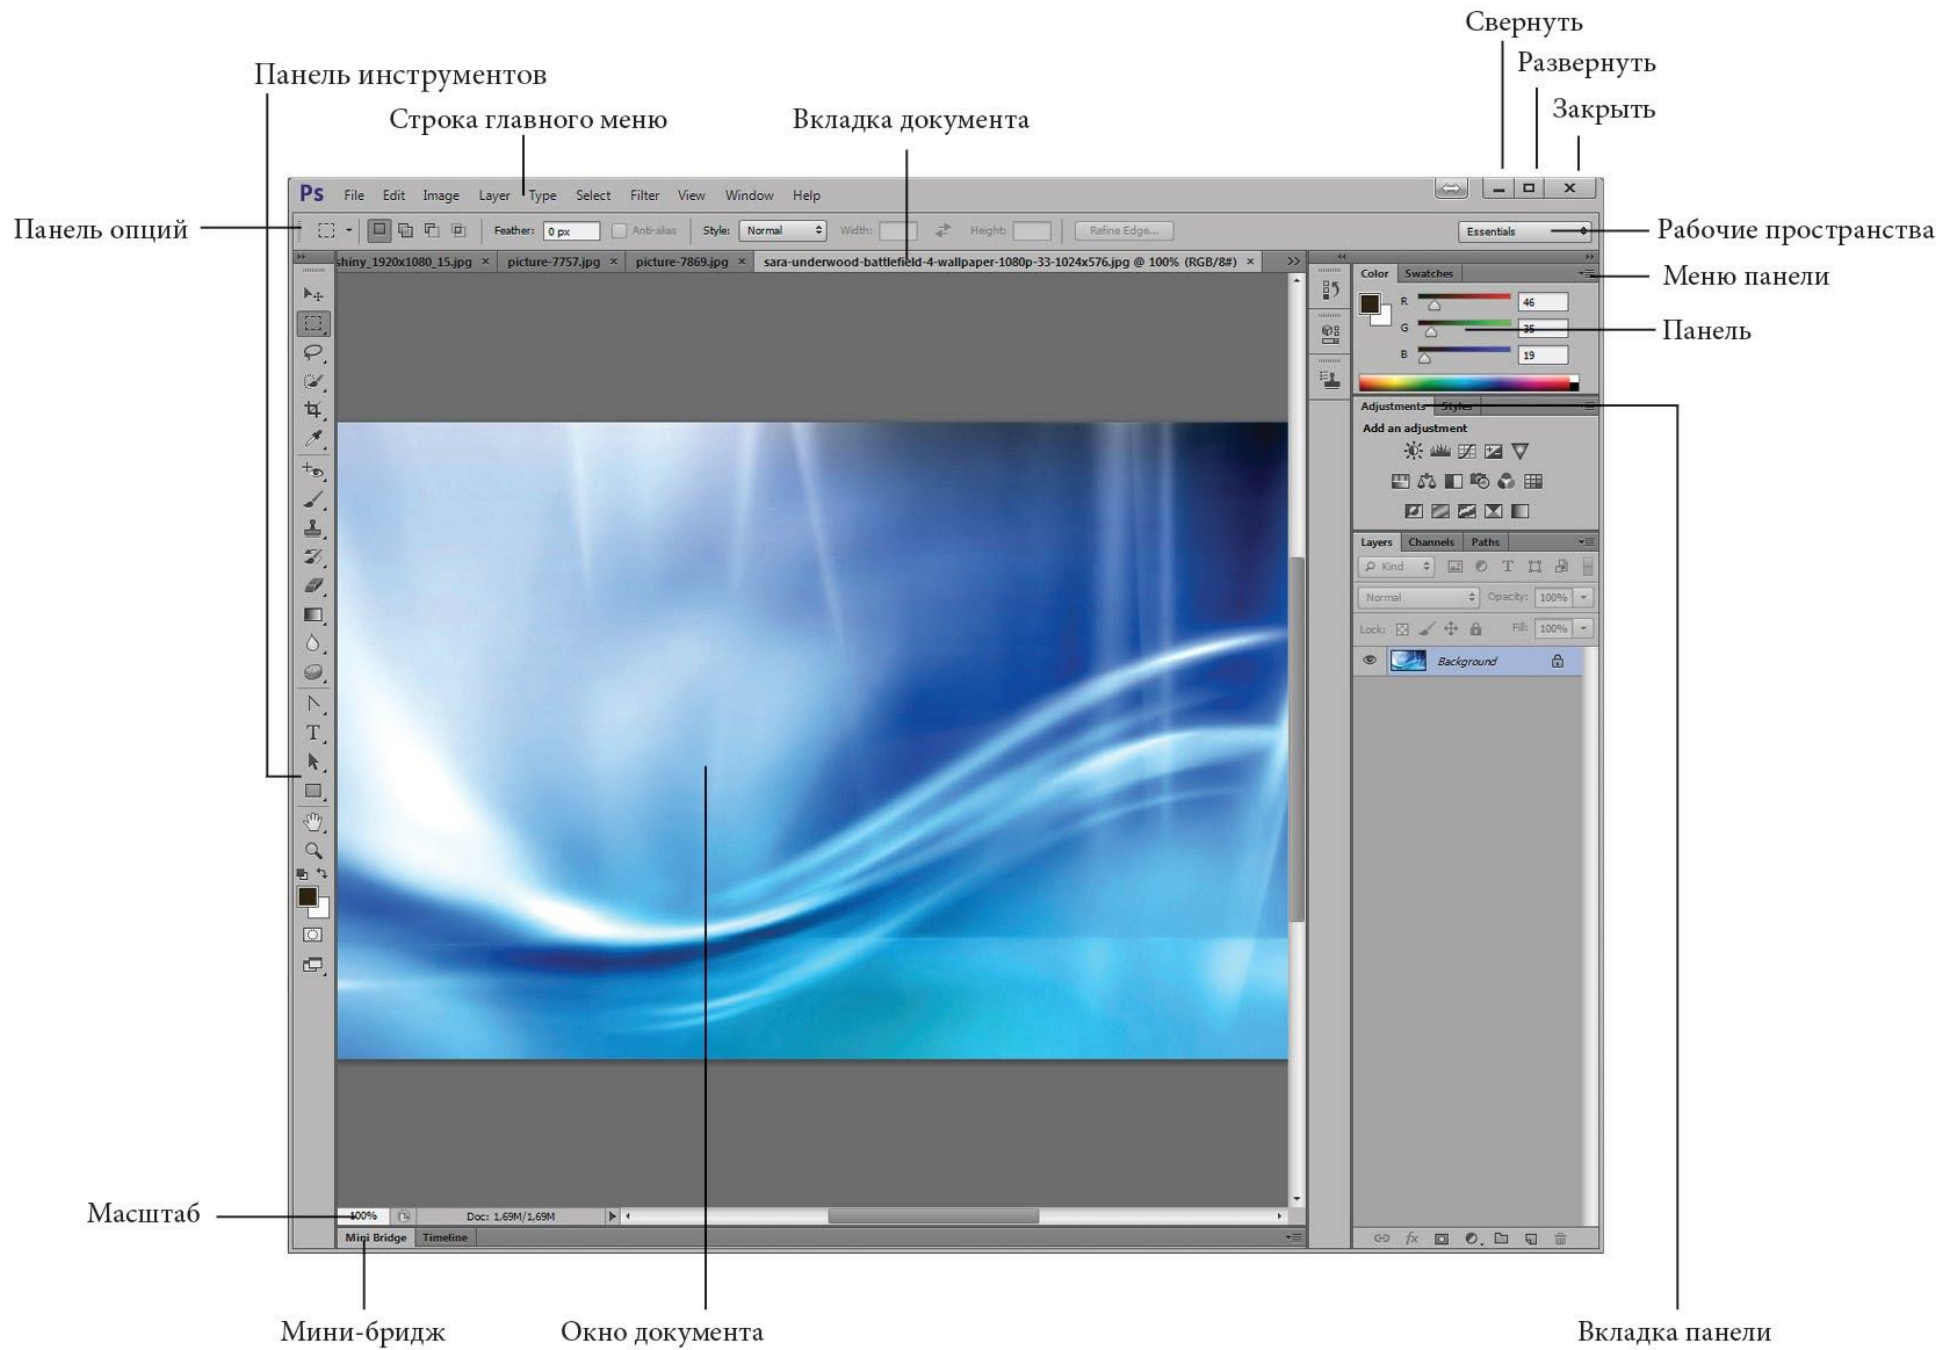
Свернуть
Развернуть
Закрыть
Панель инструментов
Строка главного меню
Вкладка документа

Ps File Edit Image Layer Type Select Filter View Window Help

Панель опций
Feather: 0 px Anti-alias Style: Normal Width: Height: Refine Edge...
Essentials
Рабочие пространства

shiny_1920x1080_15.jpg × picture-7757.jpg × picture-7869.jpg × sara-underwood-battlefield-4-wallpaper-1080p-33-1024x576.jpg @ 100% (RGB/8#) ×

Color Swatches
Меню панели
R 46
G 35
B 19
Панель

Adjustments Styles
Add an adjustment

Layers Channels Paths
Kind
Normal Opacity: 100%
Lock: Fill: 100%
Background

Масштаб
100% Doc: 1,69M/1,69M
Mini Bridge Timeline

Мини-бридж
Окно документа
Вкладка панели